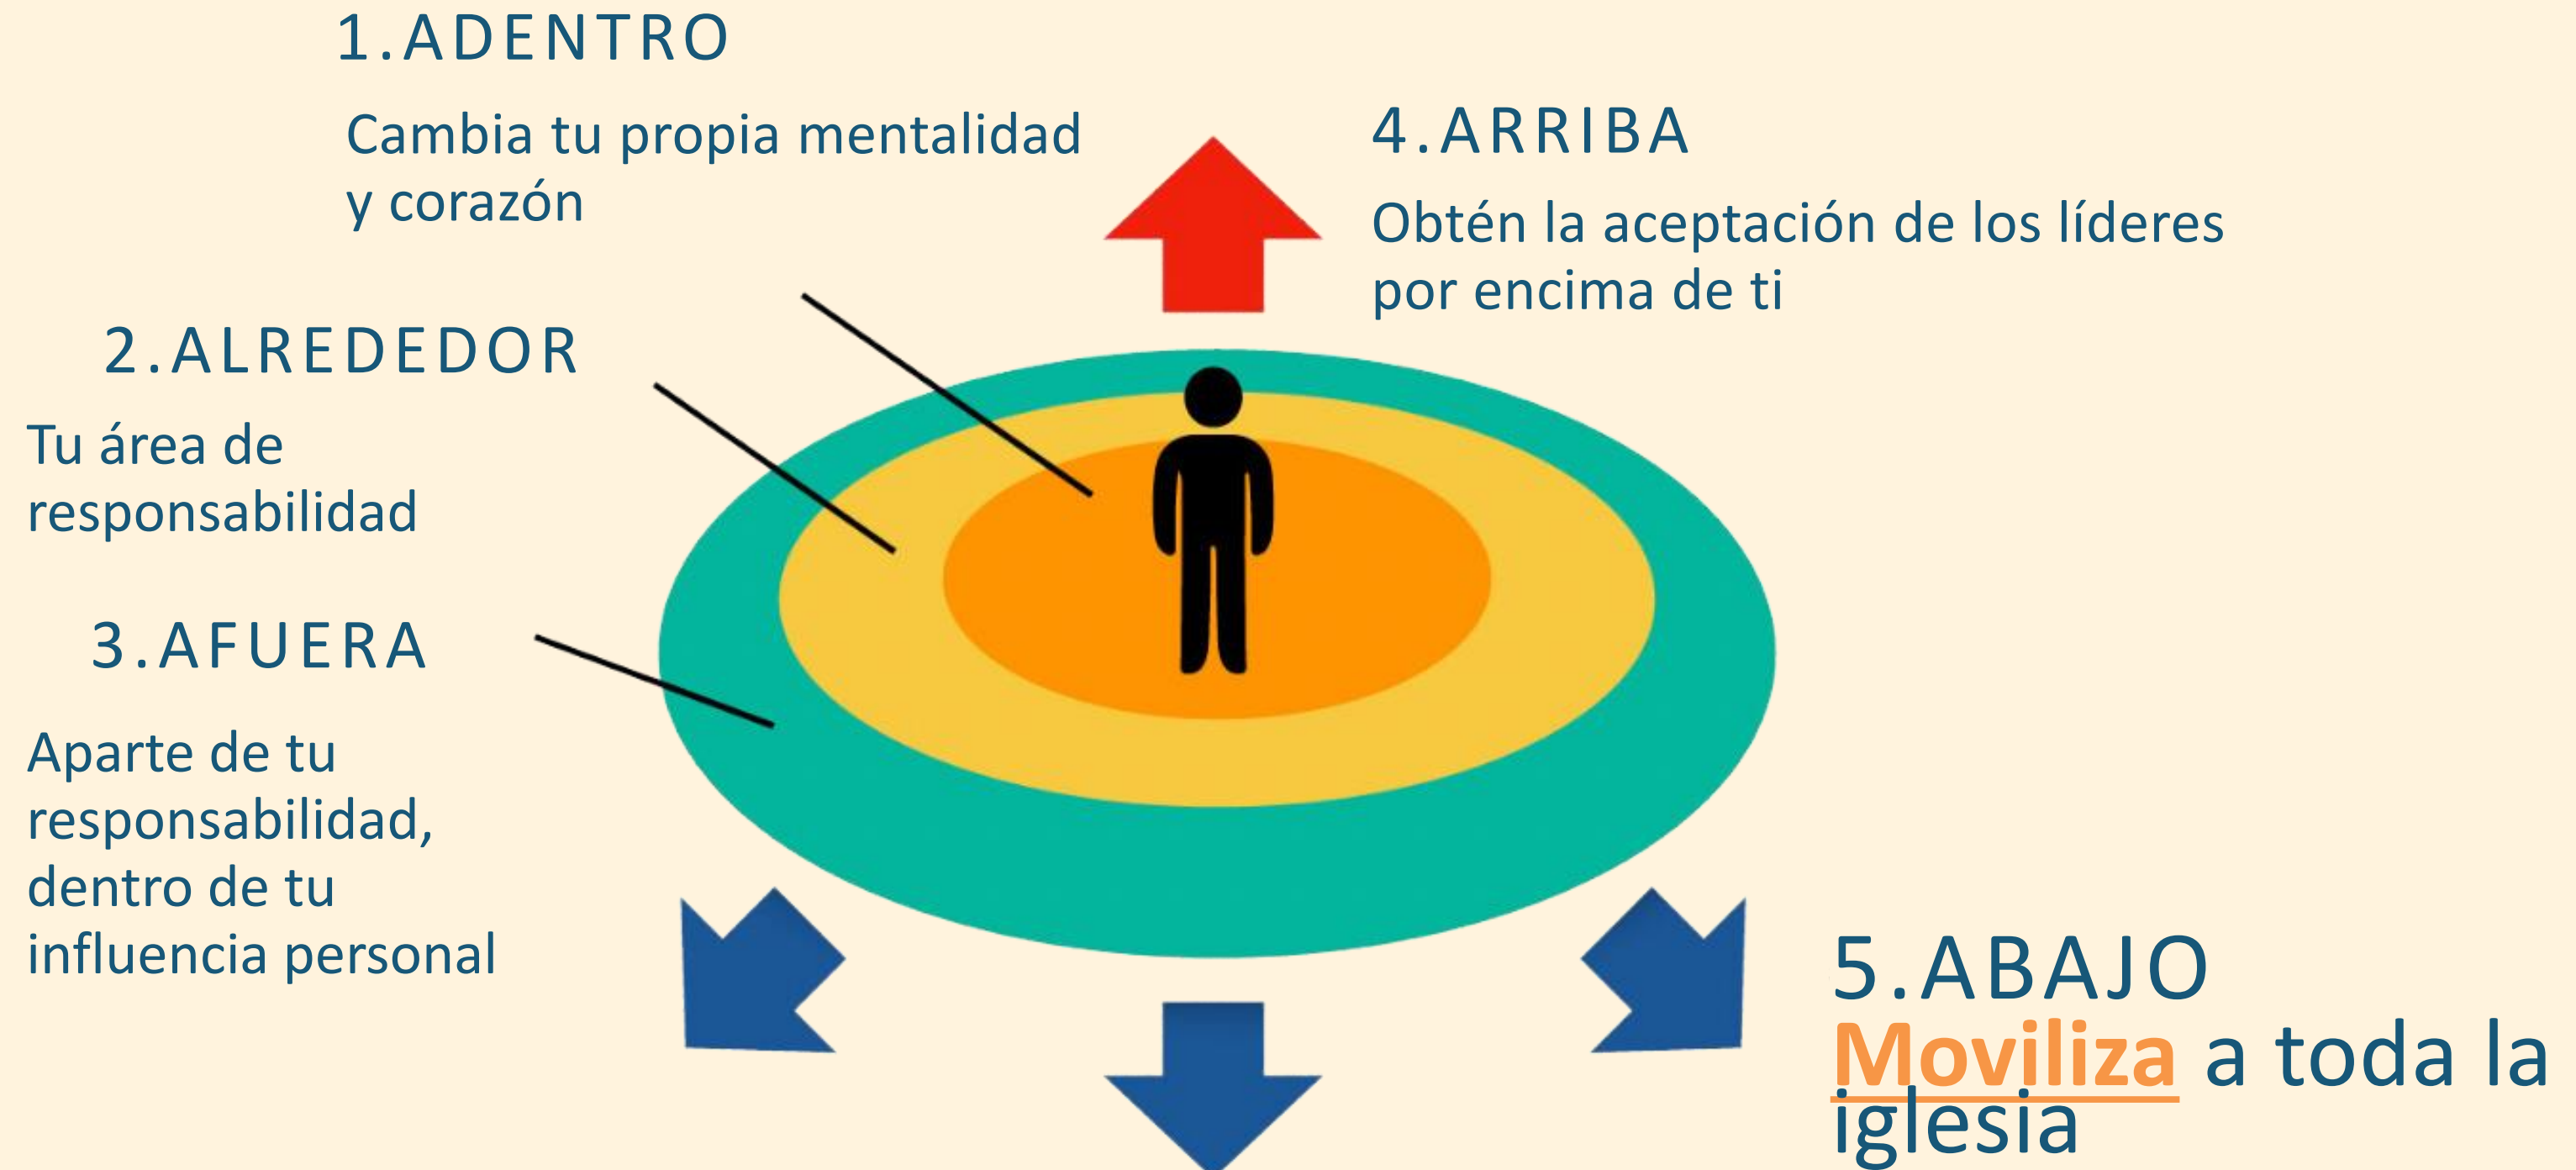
1.ADENTRO

Cambia tu propia mentalidad y corazón

4.ARRIBA

Obtén la aceptación de los líderes por encima de ti

2.ALREDEDOR

Tu área de responsabilidad

3.AFUERA

Aparte de tu responsabilidad, dentro de tu influencia personal

5.ABAJO

Moviliza a toda la iglesia